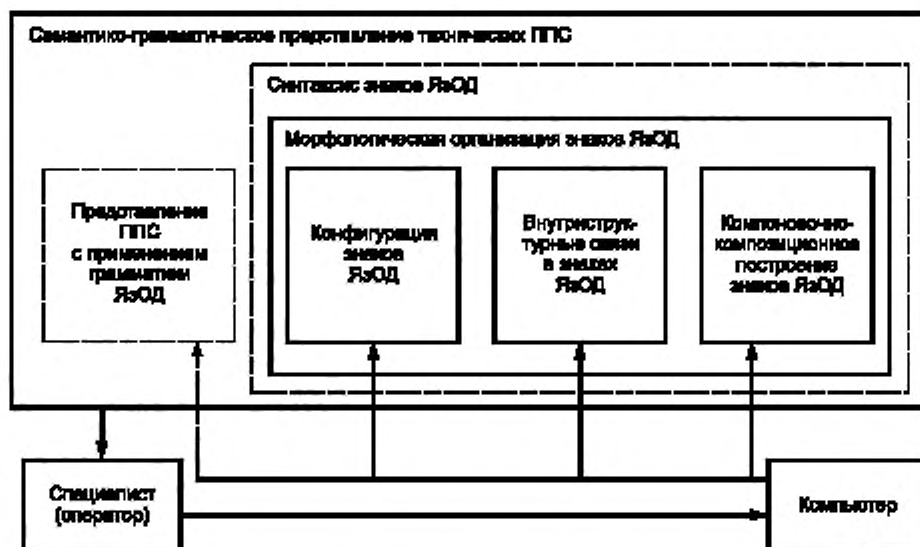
Семантико-грамматическое представление технических ППС

Синтаксис знаков ЯзОД

Морфологическая организация знаков ЯзОД

Представление ППС с применением грамматики ЯзОД

Конфигурация знаков ЯзОД

Внутриструктурные связи в знаках ЯзОД

Компоновочно-композиционное построение знаков ЯзОД

Специалист (оператор)

Компьютер